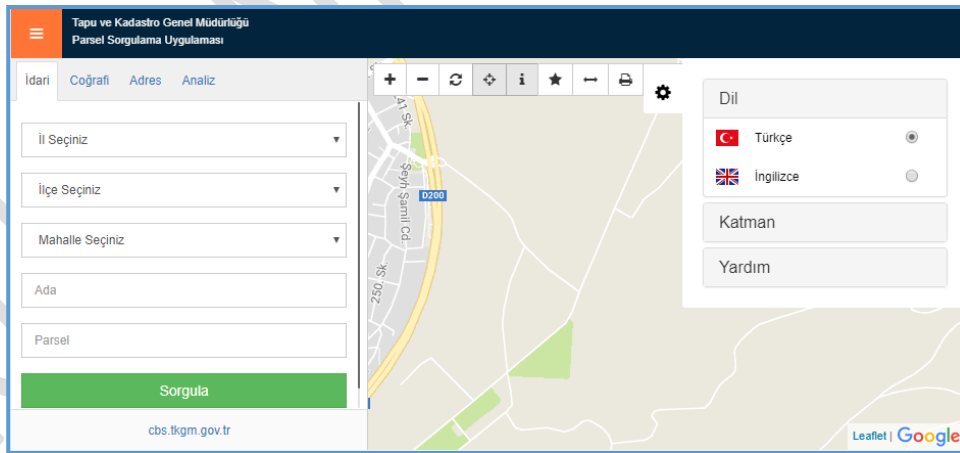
≡ Tapu ve Kadastro Genel Müdürlüğü
Parsel Sorgulama Uygulaması

İdari Coğrafi Adres Analiz

İl Seçiniz
İlçe Seçiniz
Mahalle Seçiniz
Ada
Parsel
Sorgula

cbs.tkgm.gov.tr

+ − i

41. Sk.
Şeyh Şamil Cd.
D200
250. Sk.

Dil
Türkçe
İngilizce
Katman
Yardım

Leaflet | Google